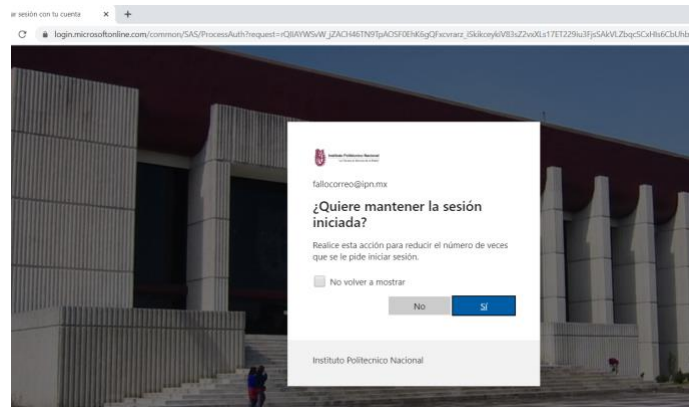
ar sesión con tu cuenta × +

login.microsoftonline.com/common/SAS/ProcessAuth?request=rQIIAYWSvW_jZACH46TN9TpAOSF0EhK6gQFxcvrarz_iSkikceykiVB3sZ2vxXLs17ET229lu3FjsSAkVLZbqcSCxHlx6CbUhb

Instituto Politécnico Nacional

fallocorreo@ipn.mx

¿Quiere mantener la sesión iniciada?

Realice esta acción para reducir el número de veces que se le pide iniciar sesión.

No volver a mostrar

No

Sí

Instituto Politecnico Nacional